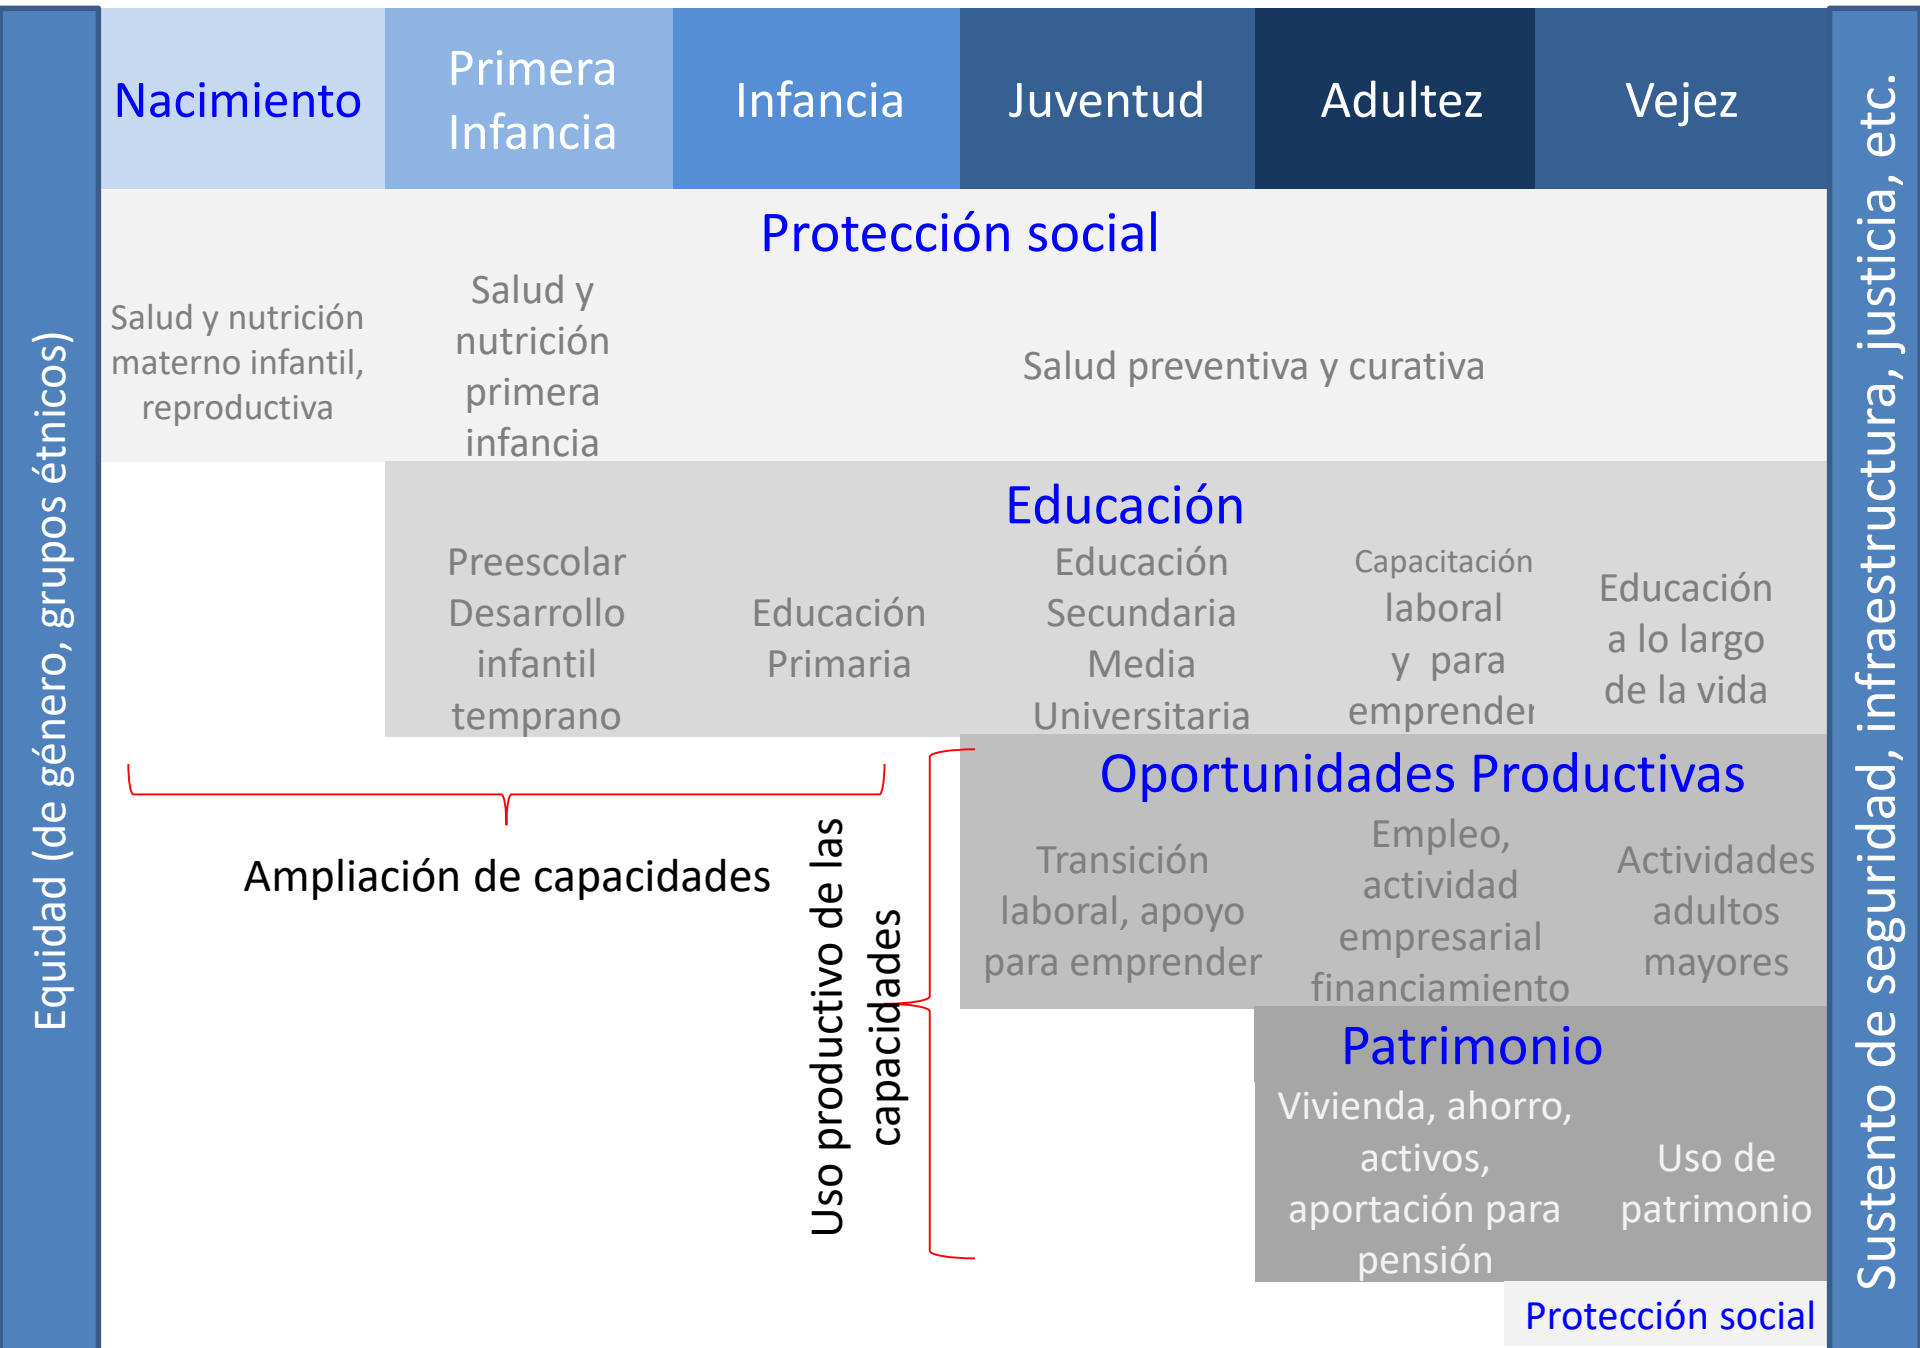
Equidad (de género, grupos étnicos)

| Nacimiento | Primera Infancia | Infancia | Juventud | Adultez | Vejez |
|---|---|---|---|---|---|

Protección social

Salud y nutrición materno infantil, reproductiva

Salud y nutrición primera infancia

Salud preventiva y curativa

Educación

Preescolar Desarrollo infantil temprano

Educación Primaria

Educación Secundaria Media Universitaria

Capacitación laboral y para emprender

Educación a lo largo de la vida

Ampliación de capacidades

Uso productivo de las capacidades

Oportunidades Productivas

Transición laboral, apoyo para emprender

Empleo, actividad empresarial financiamiento

Actividades adultos mayores

Patrimonio

Vivienda, ahorro, activos, aportación para pensión

Uso de patrimonio

Protección social

Sustento de seguridad, infraestructura, justicia, etc.